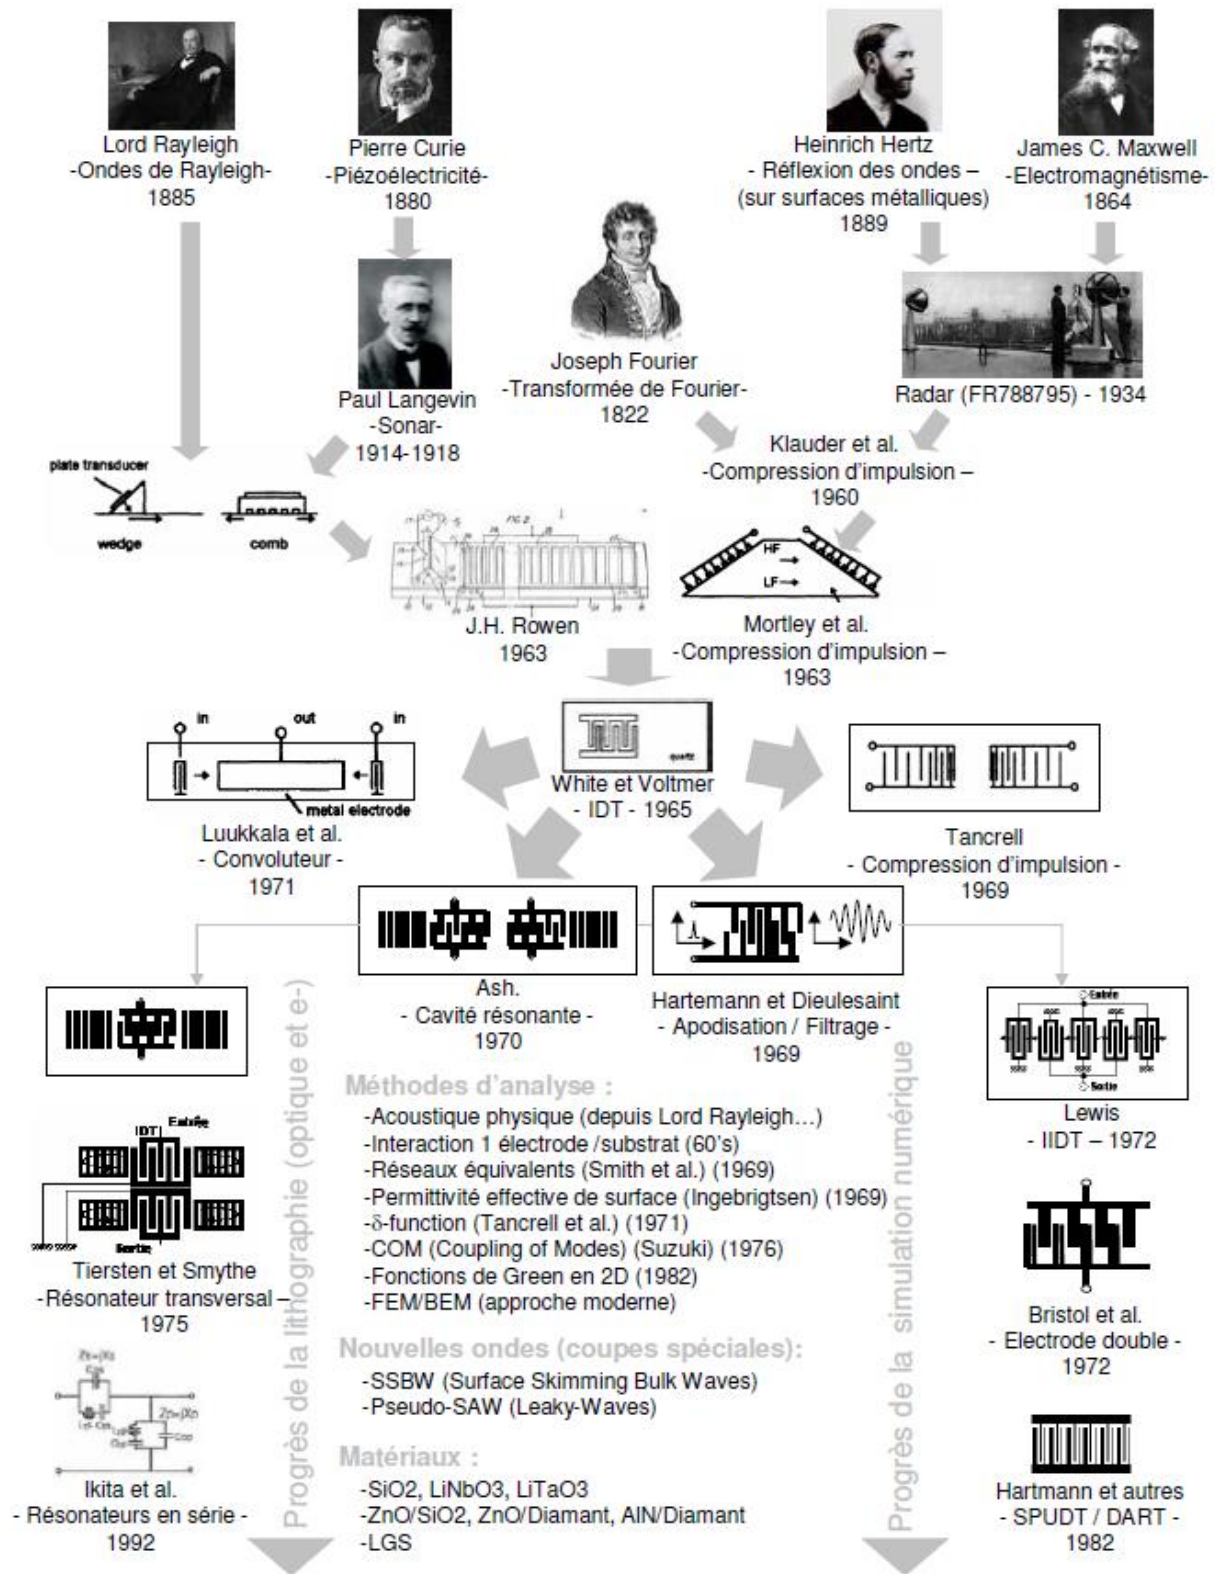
Lord Rayleigh
-Ondes de Rayleigh-
1885

Pierre Curie
-Piézoélectricité-
1880

Heinrich Hertz
- Réflexion des ondes –
(sur surfaces métalliques)
1889

James C. Maxwell
-Electromagnétisme-
1864

Paul Langevin
-Sonar-
1914-1918

Joseph Fourier
-Transformée de Fourier-
1822

Radar (FR788795) - 1934

Klauder et al.
-Compression d'impulsion –
1960

plate transducer
wedge
comb

FIG. 2

HF
LF

J.H. Rowen
1963

Mortley et al.
-Compression d'impulsion –
1963

in
out
in
metal electrode

Luukkala et al.
- Convoluteur -
1971

quartz
White et Voltmer
- IDT - 1965

Tancrell
- Compression d'impulsion -
1969

Ash.
- Cavité résonante -
1970

Hartemann et Dieulesaint
- Apodisation / Filtrage -
1969

Entrée
Sortie

Lewis
- IIDT – 1972

IDT
Entrée
Sortie

Tiersten et Smythe
-Résonateur transversal –
1975

Progrès de la lithographie (optique et e-)

Méthodes d'analyse :
-Acoustique physique (depuis Lord Rayleigh…)
-Interaction 1 électrode /substrat (60's)
-Réseaux équivalents (Smith et al.) (1969)
-Permittivité effective de surface (Ingebrigtsen) (1969)
-δ-function (Tancrell et al.) (1971)
-COM (Coupling of Modes) (Suzuki) (1976)
-Fonctions de Green en 2D (1982)
-FEM/BEM (approche moderne)

Nouvelles ondes (coupes spéciales):
-SSBW (Surface Skimming Bulk Waves)
-Pseudo-SAW (Leaky-Waves)

Matériaux :
-SiO2, LiNbO3, LiTaO3
-ZnO/SiO2, ZnO/Diamant, AlN/Diamant
-LGS

Progrès de la simulation numérique

Bristol et al.
- Electrode double -
1972

Ikita et al.
- Résonateurs en série -
1992

Hartmann et autres
- SPUDT / DART -
1982